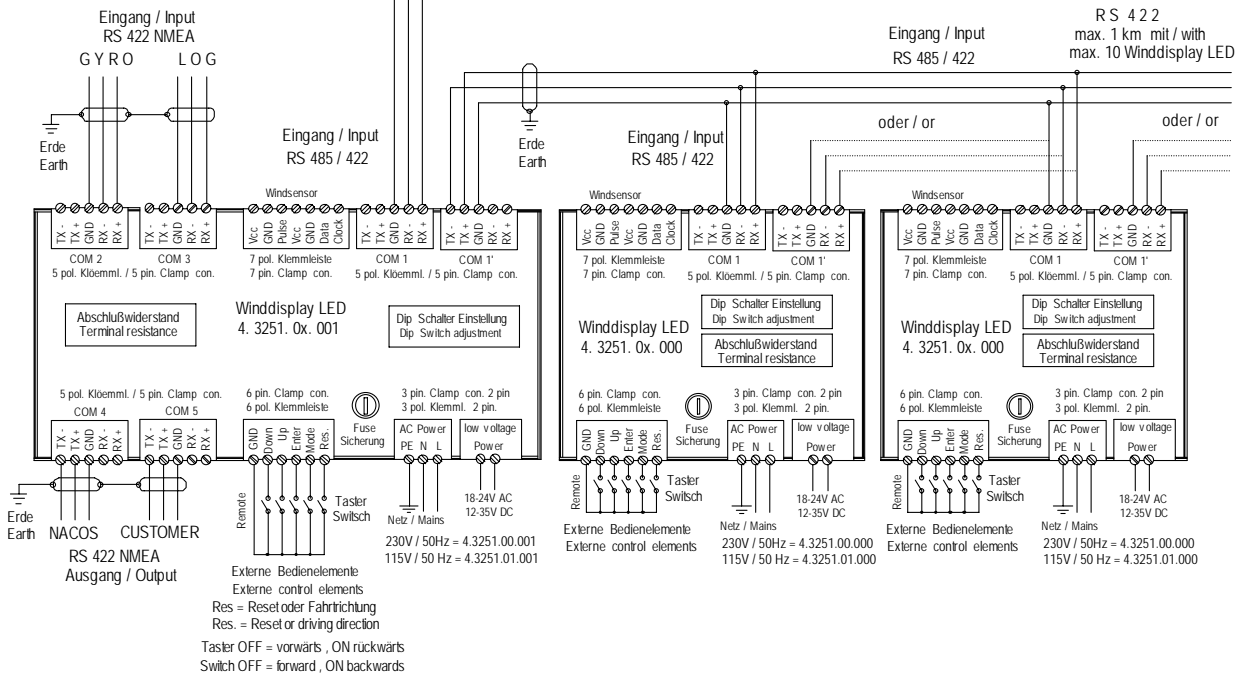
Eingang / Input
RS 422 NMEA
GYRO LOG

Erde
Earth

TX - TX + GND RX - RX +
COM 2
TX - TX + GND RX - RX +
COM 3
5 pol. Klöemml. / 5 pin. Clamp con.

Windsensor
Vcc GND Pulse Vcc GND Data Clock
7 pol. Klemmleiste
7 pin. Clamp con.

Eingang / Input
RS 485 / 422

TX - TX + GND RX - RX +
COM 1
TX - TX + GND RX - RX +
COM 1'
5 pol. Klöemml. / 5 pin. Clamp con.

Erde
Earth

Abschlußwiderstand
Terminal resistance

Winddisplay LED
4. 3251. 0x. 001

Dip Schalter Einstellung
Dip Switch adjustment

5 pol. Klöemml. / 5 pin. Clamp con.
COM 4
TX - TX + GND RX - RX +
COM 5
TX - TX + GND RX - RX +

Erde
Earth
NACOS CUSTOMER
RS 422 NMEA
Ausgang / Output

6 pin. Clamp con.
6 pol. Klemmleiste
GND Down Up Enter Mode Res.
Remote
Taster
Switsch

Fuse
Sicherung

3 pin. Clamp con. 2 pin
3 pol. Klemml. 2 pin.
AC Power
PE N L
low voltage
Power

18-24V AC
12-35V DC
Netz / Mains
230V / 50Hz = 4.3251.00.001
115V / 50 Hz = 4.3251.01.001

Externe Bedienelemente
Externe control elements
Res = Reset oder Fahrtrichtung
Res. = Reset or driving direction
Taster OFF = vorwärts , ON rückwärts
Switch OFF = forward , ON backwards

Eingang / Input
RS 485 / 422

Eingang / Input
RS 485 / 422

R S 4 2 2
max. 1 km mit / with
max. 10 Winddisplay LED

oder / or
oder / or

Windsensor
Vcc GND Pulse Vcc GND Data Clock
7 pol. Klemmleiste
7 pin. Clamp con.
TX - TX + GND RX - RX +
COM 1
TX - TX + GND RX - RX +
COM 1'
5 pin. Klöemml. / 5 pin. Clamp con.

Dip Schalter Einstellung
Dip Switch adjustment
Winddisplay LED
4. 3251. 0x. 000
Abschlußwiderstand
Terminal resistance

6 pin. Clamp con.
6 pol. Klemmleiste
GND Down Up Enter Mode Res.
Remote
Taster
Switsch
Fuse
Sicherung
3 pin. Clamp con. 2 pin
3 pol. Klemml. 2 pin.
AC Power
PE N L
low voltage
Power
18-24V AC
12-35V DC
Netz / Mains
Externe Bedienelemente
Externe control elements
230V / 50Hz = 4.3251.00.000
115V / 50 Hz = 4.3251.01.000

Windsensor
Vcc GND Pulse Vcc GND Data Clock
7 pol. Klemmleiste
7 pin. Clamp con.
TX - TX + GND RX - RX +
COM 1
TX - TX + GND RX - RX +
COM 1'
5 pin. Klöemml. / 5 pin. Clamp con.

Dip Schalter Einstellung
Dip Switch adjustment
Winddisplay LED
4. 3251. 0x. 000
Abschlußwiderstand
Terminal resistance

6 pin. Clamp con.
6 pol. Klemmleiste
GND Down Up Enter Mode Res.
Remote
Taster
Switsch
Fuse
Sicherung
3 pin. Clamp con. 2 pin
3 pol. Klemml. 2 pin.
AC Power
PE N L
low voltage
Power
18-24V AC
12-35V DC
Netz / Mains
Externe Bedienelemente
Externe control elements
230V / 50Hz = 4.3251.00.000
115V / 50 Hz = 4.3251.01.000